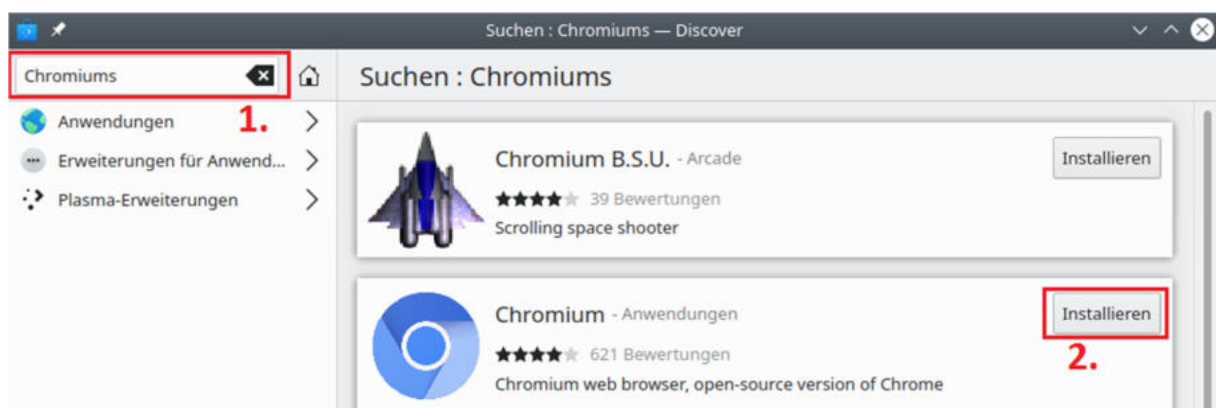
Suchen : Chromiums — Discover

Chromiums

1.

Anwendungen

Erweiterungen für Anwend...

Plasma-Erweiterungen

Suchen : Chromiums

Chromium B.S.U. - Arcade

39 Bewertungen

Scrolling space shooter

Installieren

Chromium - Anwendungen

621 Bewertungen

Chromium web browser, open-source version of Chrome

Installieren

2.